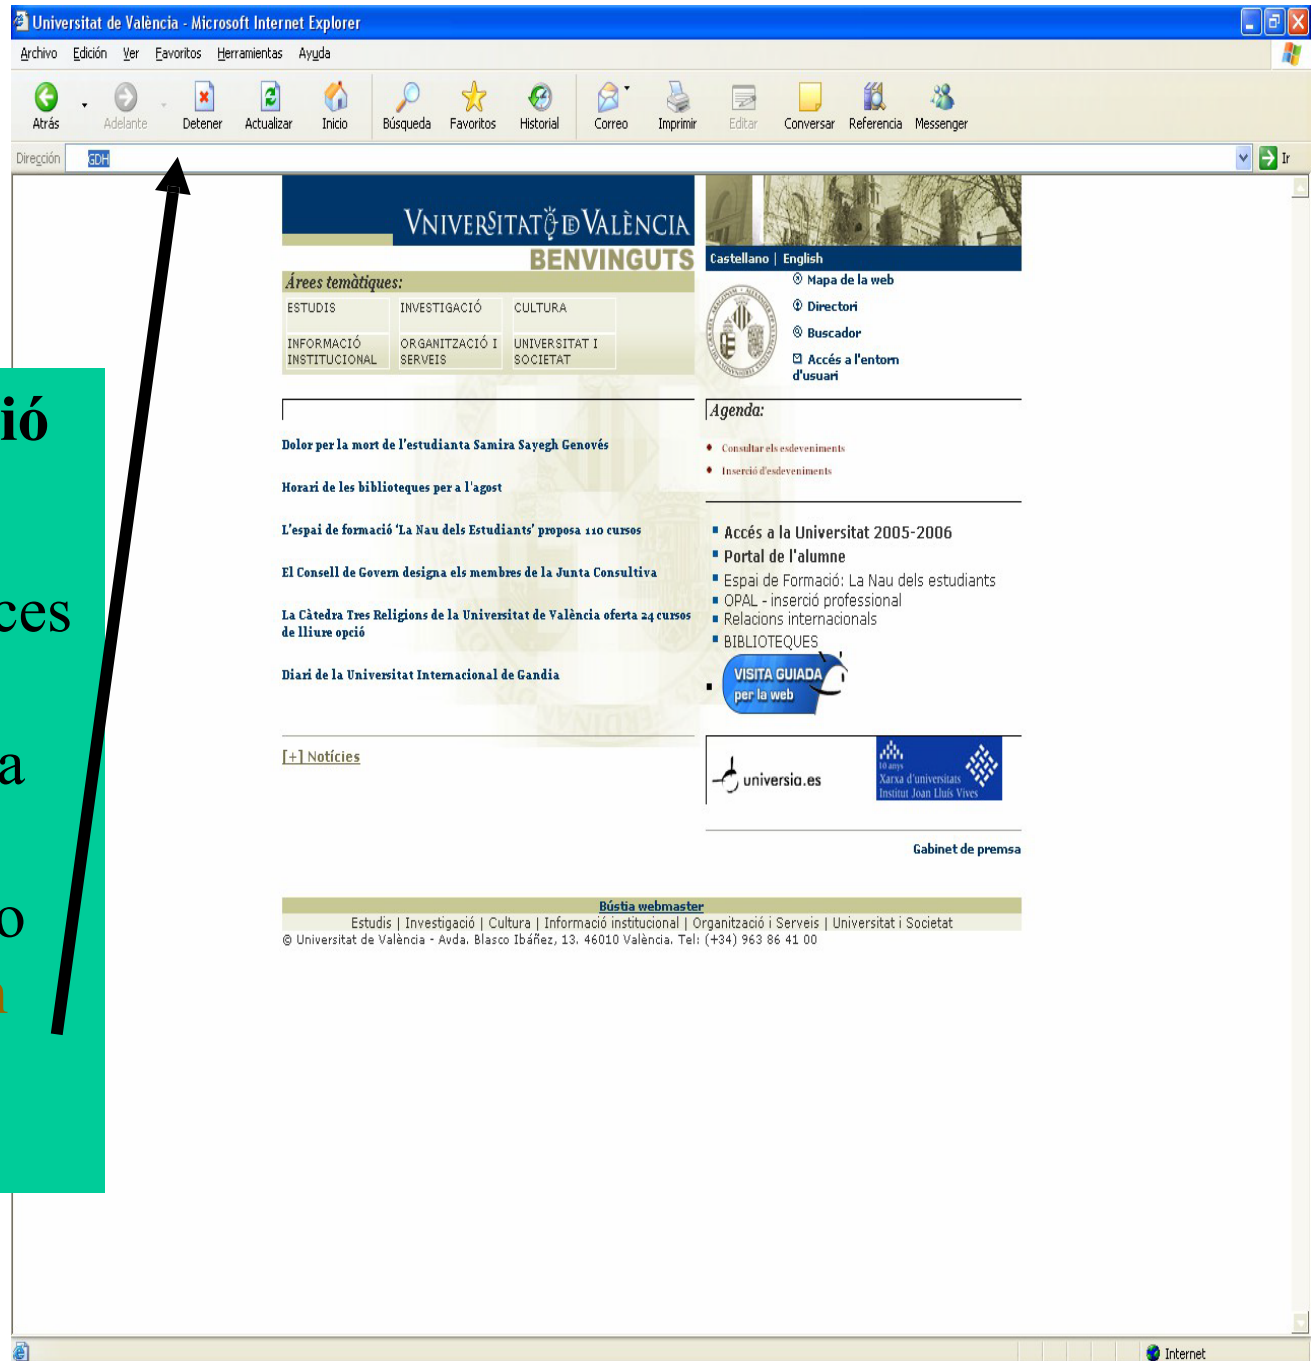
Universitat de València - Microsoft Internet Explorer

Archivo Edición Ver Favoritos Herramientas Ayuda

Atrás Adelante Detener Actualizar Inicio Búsqueda Favoritos Historial Correo Imprimir Editar Conversar Referencia Messenger

Dirección GDH Ir

ió

ces

a

o

n

VNIVERSITAT DE VALÈNCIA

BENVINGUTS

Castellano | English

Àrees temàtiques:

| ESTUDIS | INVESTIGACIÓ | CULTURA |
|---|---|---|
| INFORMACIÓ INSTITUCIONAL | ORGANITZACIÓ I SERVEIS | UNIVERSITAT I SOCIETAT |

Mapa de la web
Directori
Buscador
Accés a l'entorn d'usuari

Dolor per la mort de l'estudianta Samira Sayegh Genovés

Horari de les biblioteques per a l'agost

L'espai de formació 'La Nau dels Estudiants' proposa 110 cursos

El Consell de Govern designa els membres de la Junta Consultiva

La Càtedra Tres Religions de la Universitat de València oferta 24 cursos de lliure opció

Diari de la Universitat Internacional de Gandia

[+] Notícies

Agenda:

Consultar els esdeveniments
Inserció d'esdeveniments

Accés a la Universitat 2005-2006
Portal de l'alumne
Espai de Formació: La Nau dels estudiants
OPAL - inserció professional
Relacions internacionals
BIBLIOTEQUES

VISITA GUIADA per la web

universia.es

10 anys Xarxa d'universitats Institut Joan Lluís Vives

Gabinet de premsa

Bústia webmaster

Estudis | Investigació | Cultura | Informació institucional | Organització i Serveis | Universitat i Societat

© Universitat de València - Avda. Blasco Ibáñez, 13. 46010 València. Tel: (+34) 963 86 41 00

Internet